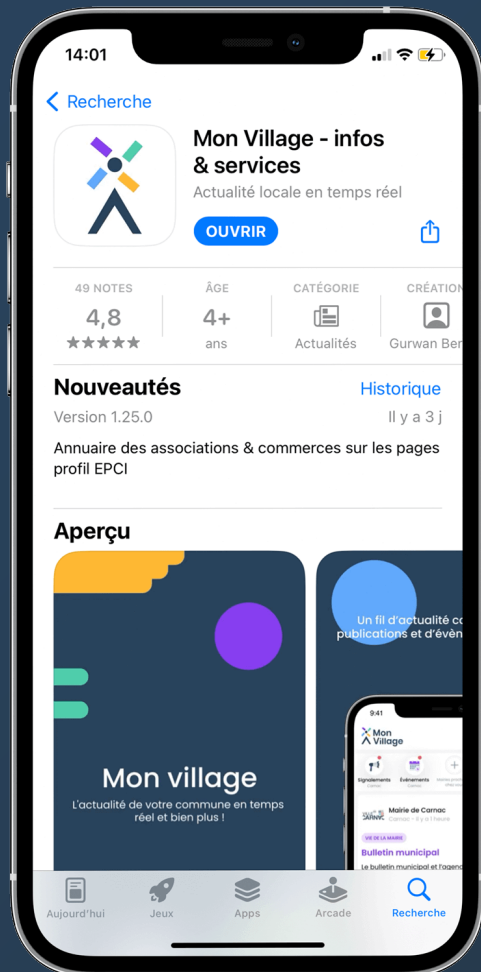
14:01

Recherche

Mon Village - infos & services

Actualité locale en temps réel

OUVRIR

49 NOTES
4,8
★★★★★

ÂGE
4+
ans

CATÉGORIE
Actualités

CRÉATION
Gurwan Ber

Nouveautés

Historique

Version 1.25.0

Il y a 3 j

Annuaire des associations & commerces sur les pages profil EPCI

Aperçu

Mon village

L'actualité de votre commune en temps réel et bien plus !

Un fil d'actualité co publications et d'évén

9:41

Mon Village

Signalements

Événements

Mairie de Carnac

Carnac · il y a 1 heure

VIE DE LA MAIRIE

Bulletin municipal

Le bulletin municipal et l'agend

Aujourd'hui

Jeux

Apps

Arcade

Recherche